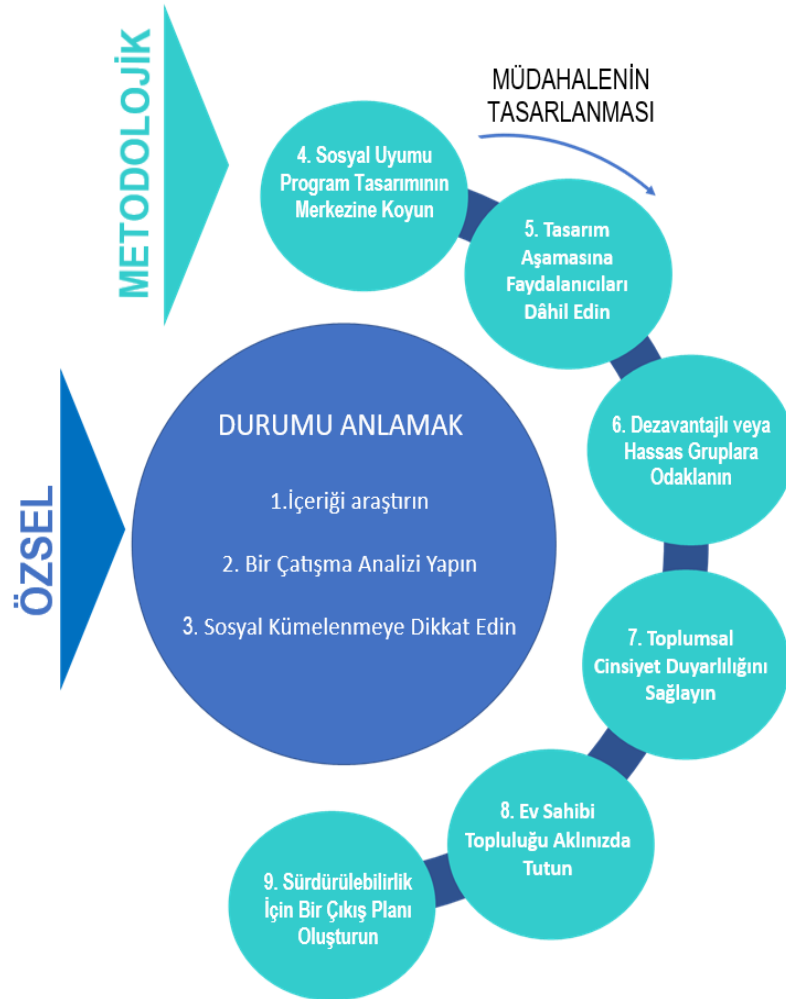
METODOLOJİK

MÜDAHALENİN TASARLANMASI

4. Sosyal Uyumu Program Tasarımının Merkezine Koyun

5. Tasarım Aşamasına Faydalanıcıları Dâhil Edin

ÖZSEL

DURUMU ANLAMAK

1.İçeriği araştırın

2. Bir Çatışma Analizi Yapın

3. Sosyal Kümelenmeye Dikkat Edin

6. Dezavantajlı veya Hassas Gruplara Odaklanın

7. Toplumsal Cinsiyet Duyarlılığını Sağlayın

8. Ev Sahibi Topluluğu Aklınızda Tutun

9. Sürdürülebilirlik İçin Bir Çıkış Planı Oluşturun